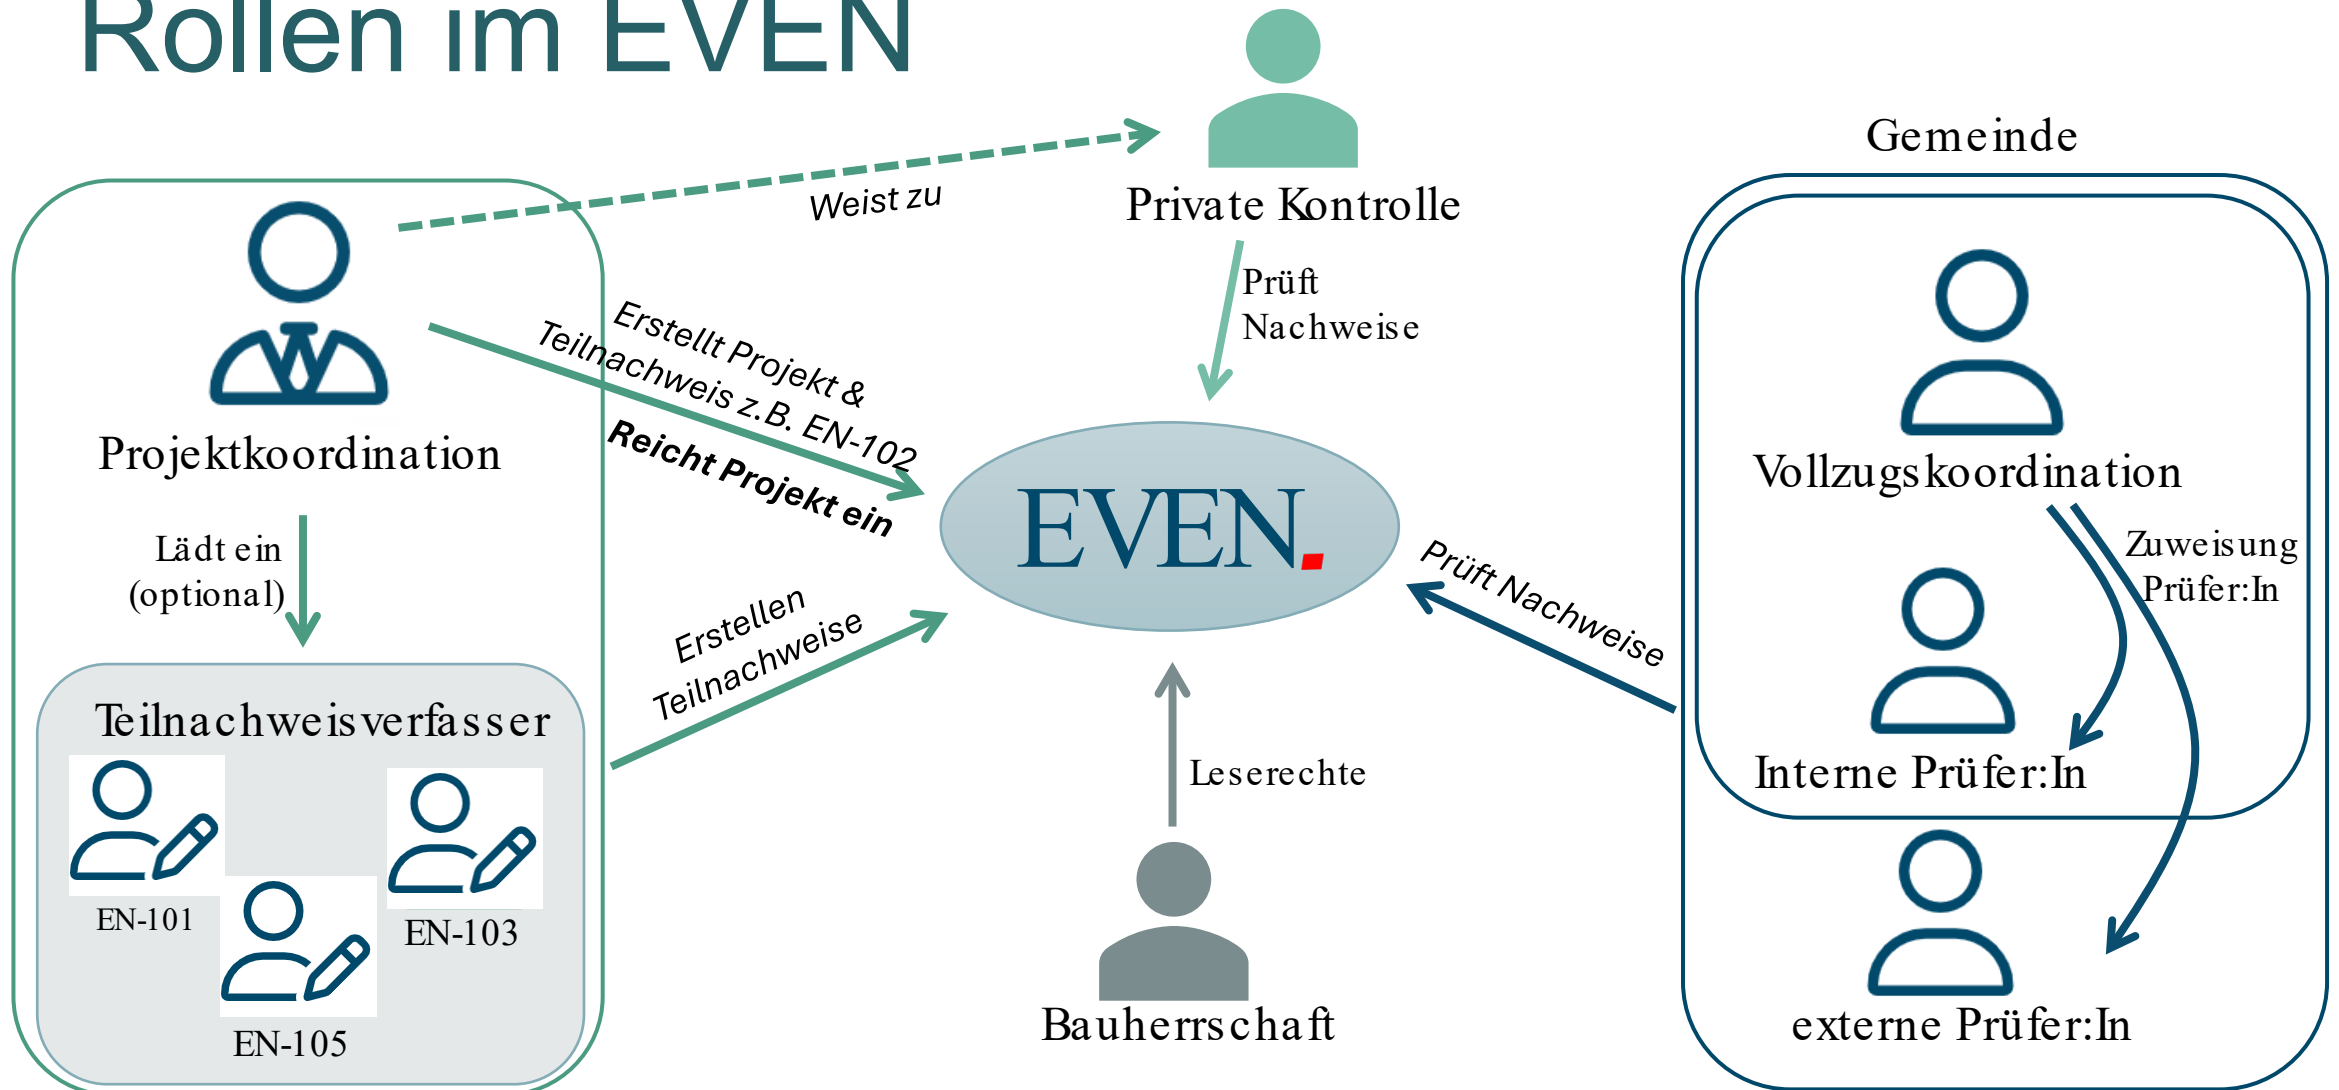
Rollen im EVEN

Weist zu

Private Kontrolle

Gemeinde

Prüft Nachweise

Projektkoordination

Erstellt Projekt & Teilnachweis z.B. EN-102

Reicht Projekt ein

EVEN.

Vollzugskoordination

Zuweisung Prüfer:In

Prüft Nachweise

Lädt ein (optional)

Erstellen Teilnachweise

Teilnachweisverfasser

EN-101

EN-103

EN-105

Leserechte

Interne Prüfer:In

Bauherrschaft

externe Prüfer:In